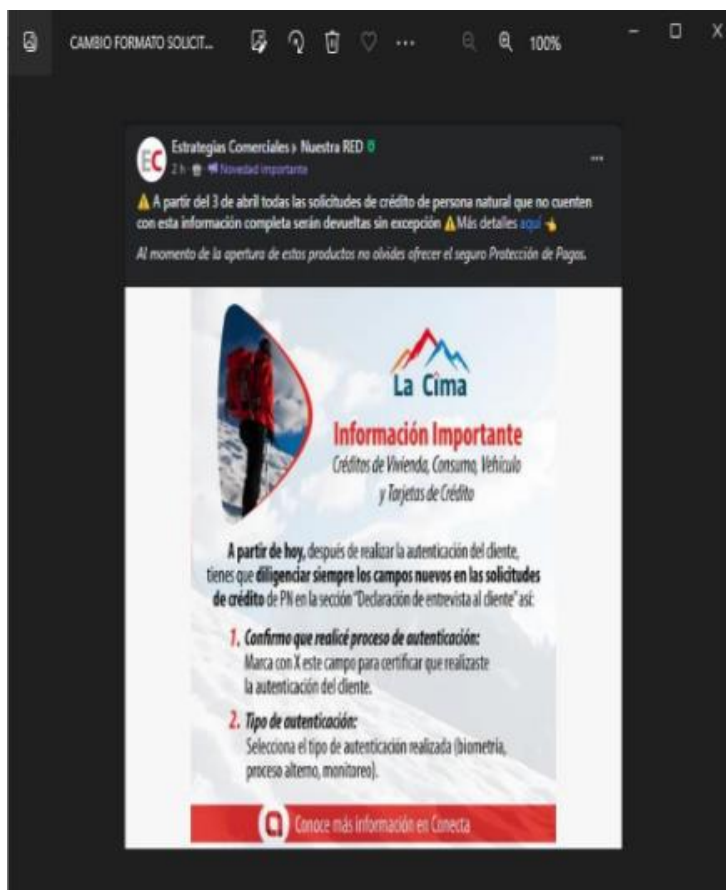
CAMBIO FORMATO SOLICIT...

100%

EC

Estrategias Comerciales › Nuestra RED

2 h · Novedad importante

...

⚠ A partir del 3 de abril todas las solicitudes de crédito de persona natural que no cuenten con esta información completa serán devueltas sin excepción ⚠ Más detalles aquí 👆

Al momento de la apertura de estos productos no olvides ofrecer el seguro Protección de Pagos.

La Cima

Información Importante

Créditos de Vivienda, Consumo, Vehículo y Tarjetas de Crédito

A partir de hoy, después de realizar la autenticación del cliente, tienes que diligenciar siempre los campos nuevos en las solicitudes de crédito de PN en la sección "Declaración de entrevista al cliente" así:

1. Confirmo que realicé proceso de autenticación:
Marca con X este campo para certificar que realizaste la autenticación del cliente.

2. Tipo de autenticación:
Selecciona el tipo de autenticación realizada (biometría, proceso alterno, monitoreo).

Conoce más información en Conecta